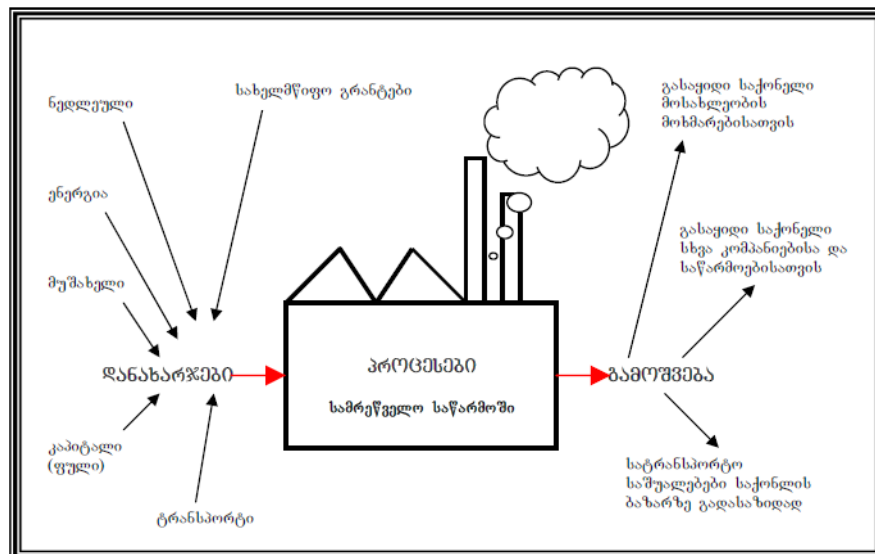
ნედლეული

სახელმწიფო გრანტები

ენერგია

მუშახელი

დანახარჯები

კაპიტალი (ფული)

ტრანსპორტი

პროცესები

სამრეწველო საწარმოში

გამოშვება

გასაყიდი საქონელი მოსახლეობის მოხმარებისათვის

გასაყიდი საქონელი სხვა კომპანიებისა და საწარმოებისათვის

სატრანსპორტო საშუალებები საქონლის ბაზარზე გადასაზიდად